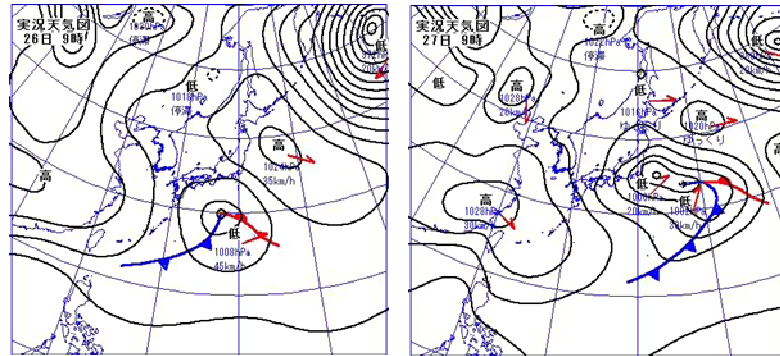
実況天気図
26日 9時

高
1020hPa
停滞

低
1018hPa
停滞

低

高
1026hPa
35km/h

高

低
1008hPa
45km/h

実況天気図
27日 9時

高
1022hPa
停滞

低

高
1028hPa
20km/h

低
1014hPa
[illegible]

高
1020hPa
ゆっくり

低

高
1028hPa
30km/h

低
992hPa
20km/h

低
1000hPa
30km/h

高